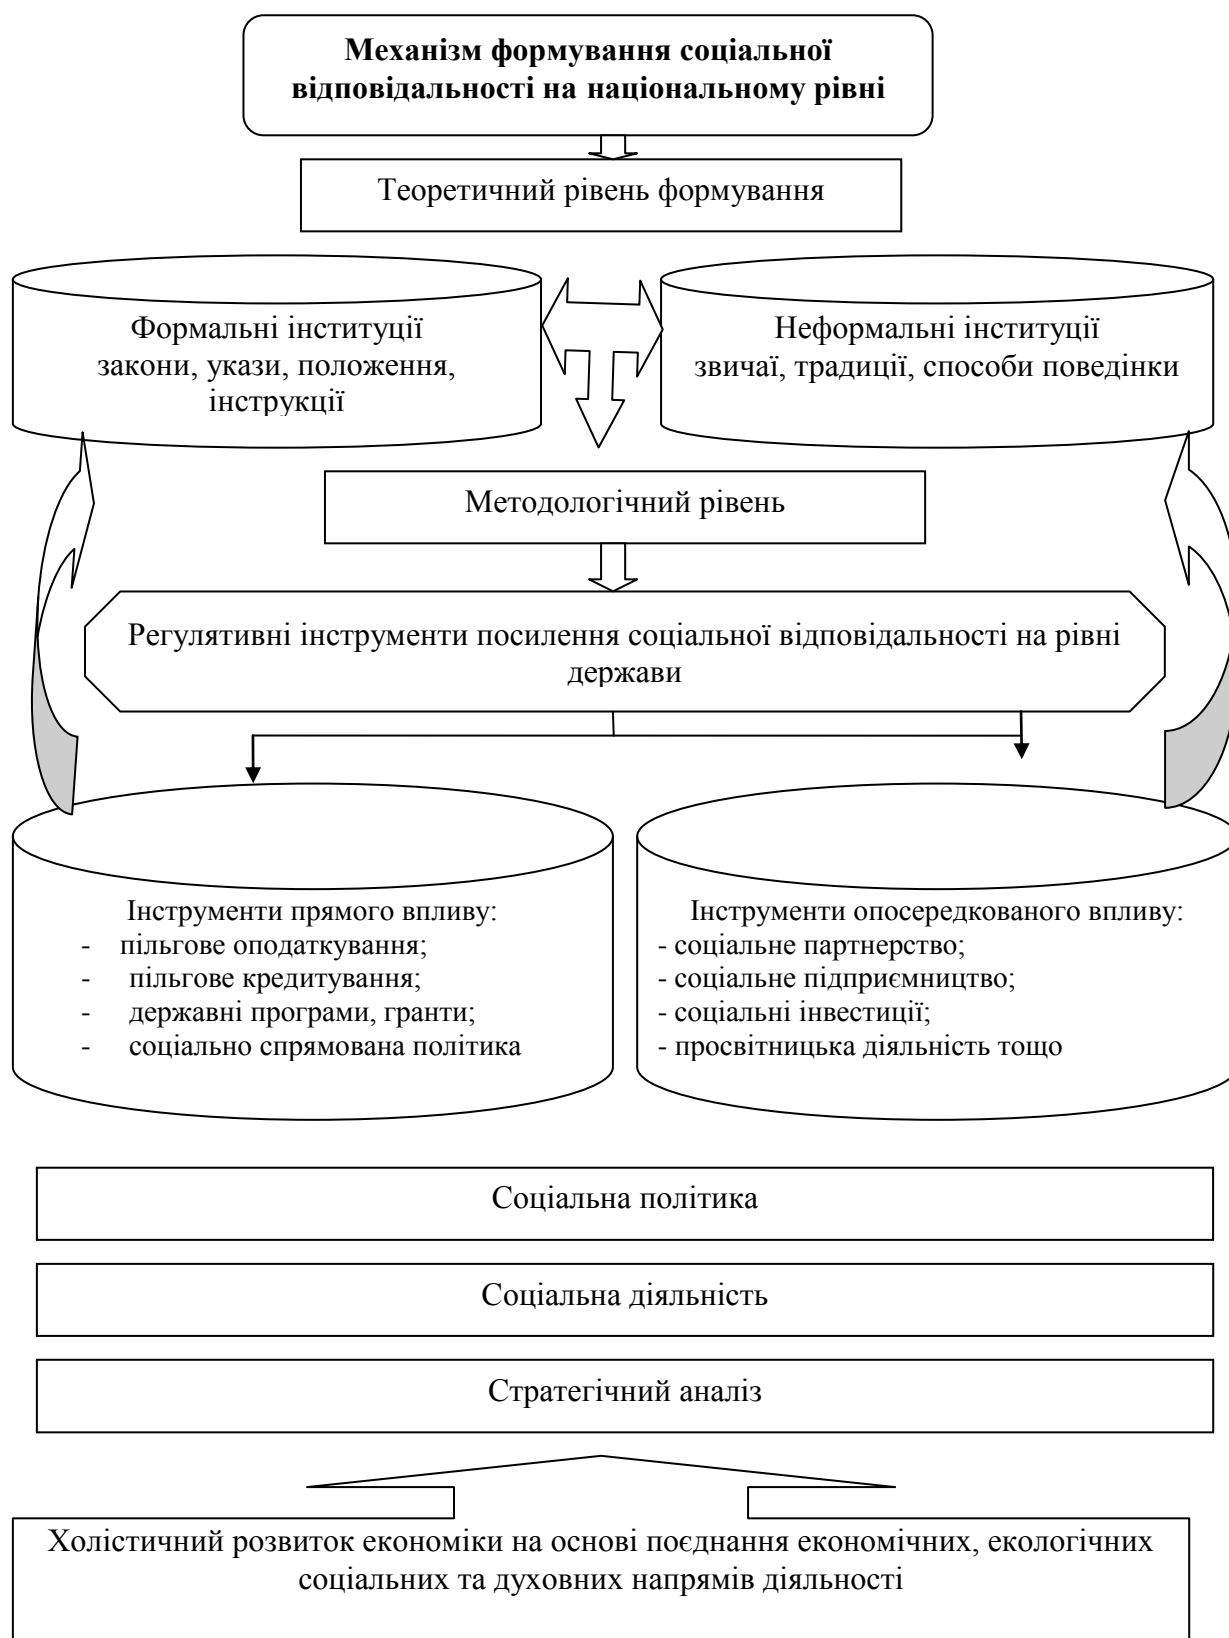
**Механізм формування соціальної відповідальності на національному рівні**

Теоретичний рівень формування

Формальні інституції
закони, укази, положення, інструкції

Неформальні інституції
звичаї, традиції, способи поведінки

Методологічний рівень

Регулятивні інструменти посилення соціальної відповідальності на рівні держави

Інструменти прямого впливу:
- пільгове оподаткування;
- пільгове кредитування;
- державні програми, гранти;
- соціально спрямована політика

Інструменти опосередкованого впливу:
- соціальне партнерство;
- соціальне підприємництво;
- соціальні інвестиції;
- просвітницька діяльність тощо

Соціальна політика

Соціальна діяльність

Стратегічний аналіз

Холістичний розвиток економіки на основі поєднання економічних, екологічних соціальних та духовних напрямів діяльності